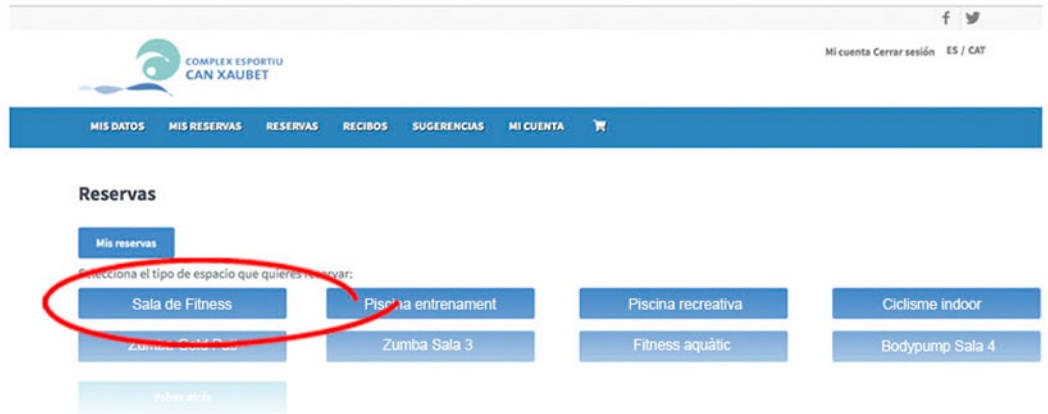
COMPLEX ESPORTIU
CAN XAUBET

Mi cuenta Cerrar sesión ES / CAT

MIS DATOS MIS RESERVAS RESERVAS RECIBOS SUGERENCIAS MI CUENTA

Reservas

Mis reservas

Selecciona el tipo de espacio que quieres reservar:

Sala de Fitness
Piscina entrenament
Piscina recreativa
Ciclisme indoor
Zumba Gold Pub
Zumba Sala 3
Fitness aquàtic
Bodypump Sala 4
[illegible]